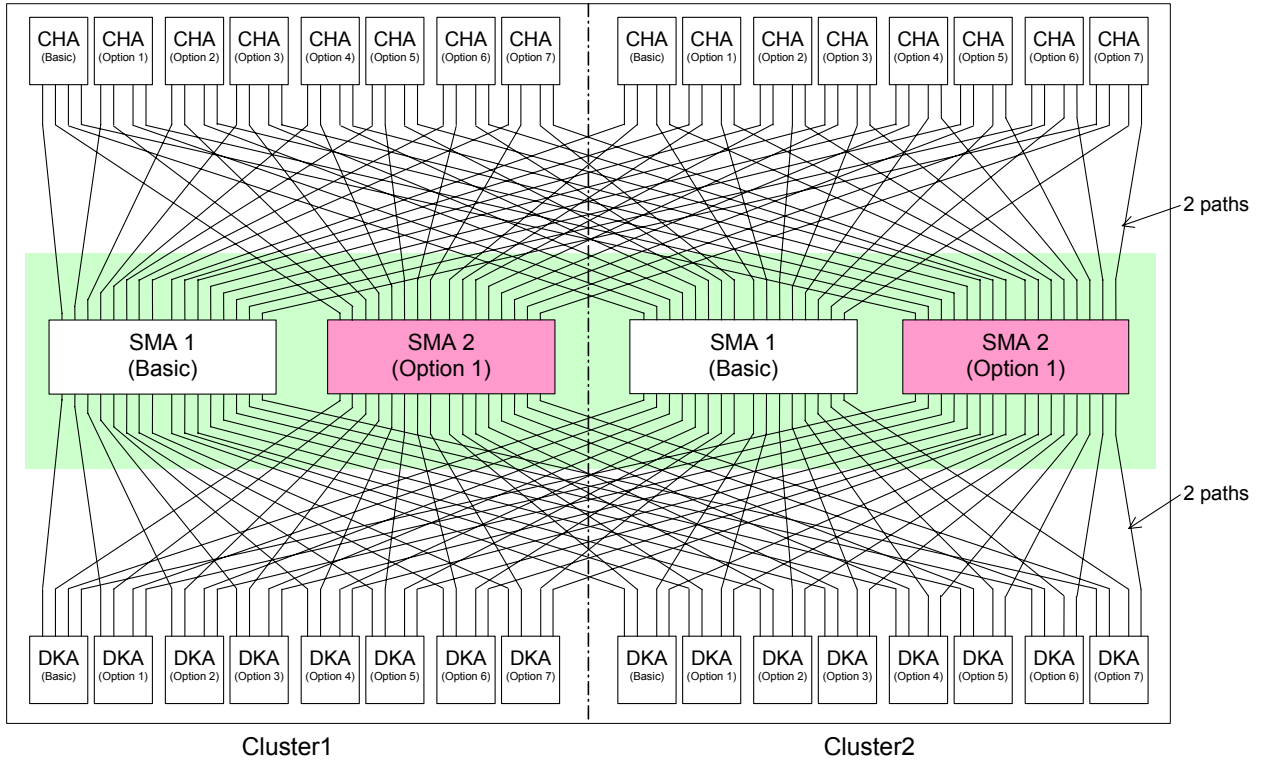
CHA (Basic) CHA (Option 1) CHA (Option 2) CHA (Option 3) CHA (Option 4) CHA (Option 5) CHA (Option 6) CHA (Option 7)

CHA (Basic) CHA (Option 1) CHA (Option 2) CHA (Option 3) CHA (Option 4) CHA (Option 5) CHA (Option 6) CHA (Option 7)

2 paths

SMA 1 (Basic)

SMA 2 (Option 1)

SMA 1 (Basic)

SMA 2 (Option 1)

2 paths

DKA (Basic) DKA (Option 1) DKA (Option 2) DKA (Option 3) DKA (Option 4) DKA (Option 5) DKA (Option 6) DKA (Option 7)

DKA (Basic) DKA (Option 1) DKA (Option 2) DKA (Option 3) DKA (Option 4) DKA (Option 5) DKA (Option 6) DKA (Option 7)

Cluster1

Cluster2